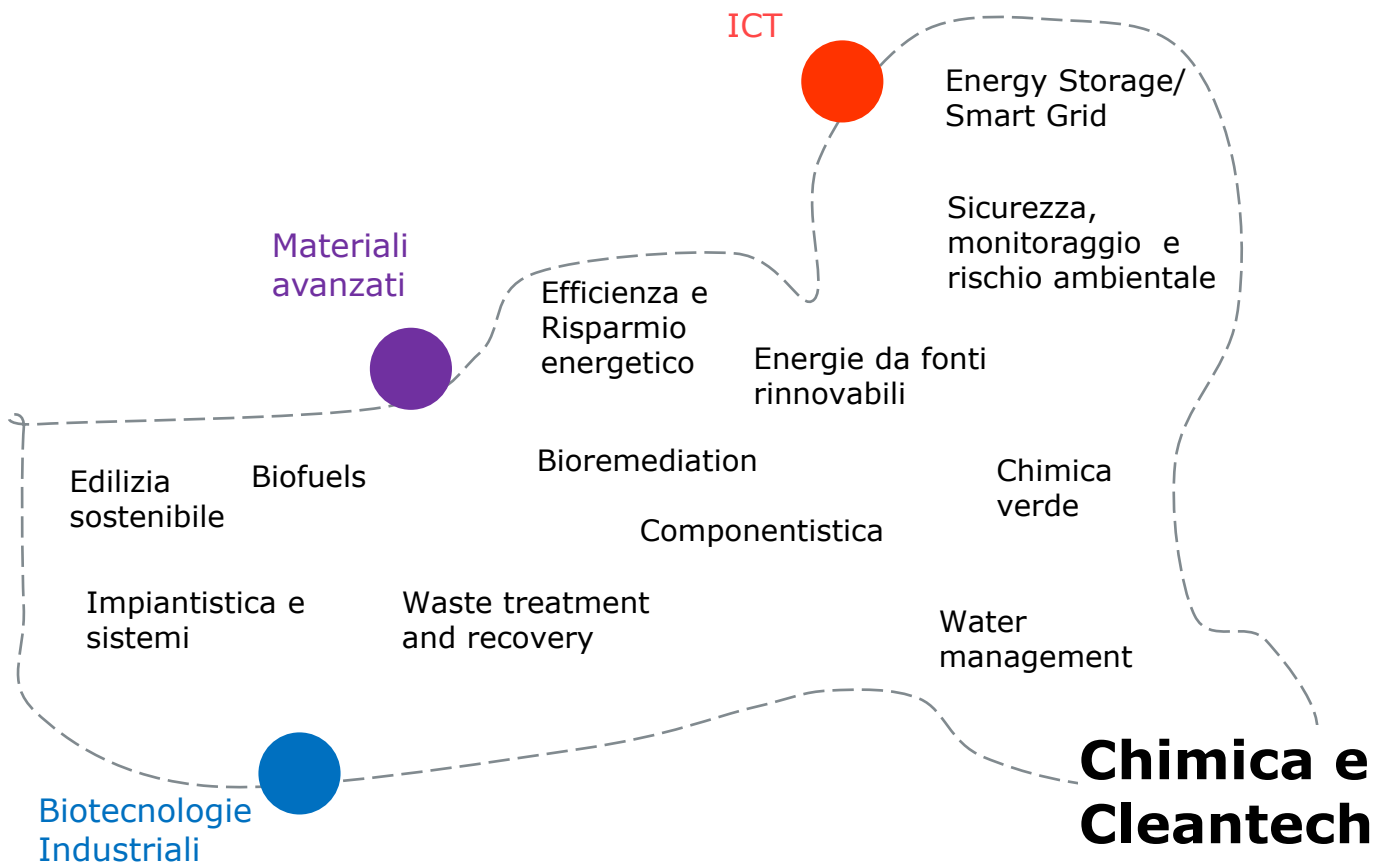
ICT

Energy Storage/ Smart Grid

Sicurezza, monitoraggio e rischio ambientale

Materiali avanzati

Efficienza e Risparmio energetico

Energie da fonti rinnovabili

Bioremediation

Chimica verde

Edilizia sostenibile

Biofuels

Componentistica

Impiantistica e sistemi

Waste treatment and recovery

Water management

Biotecnologie Industriali

Chimica e Cleantech